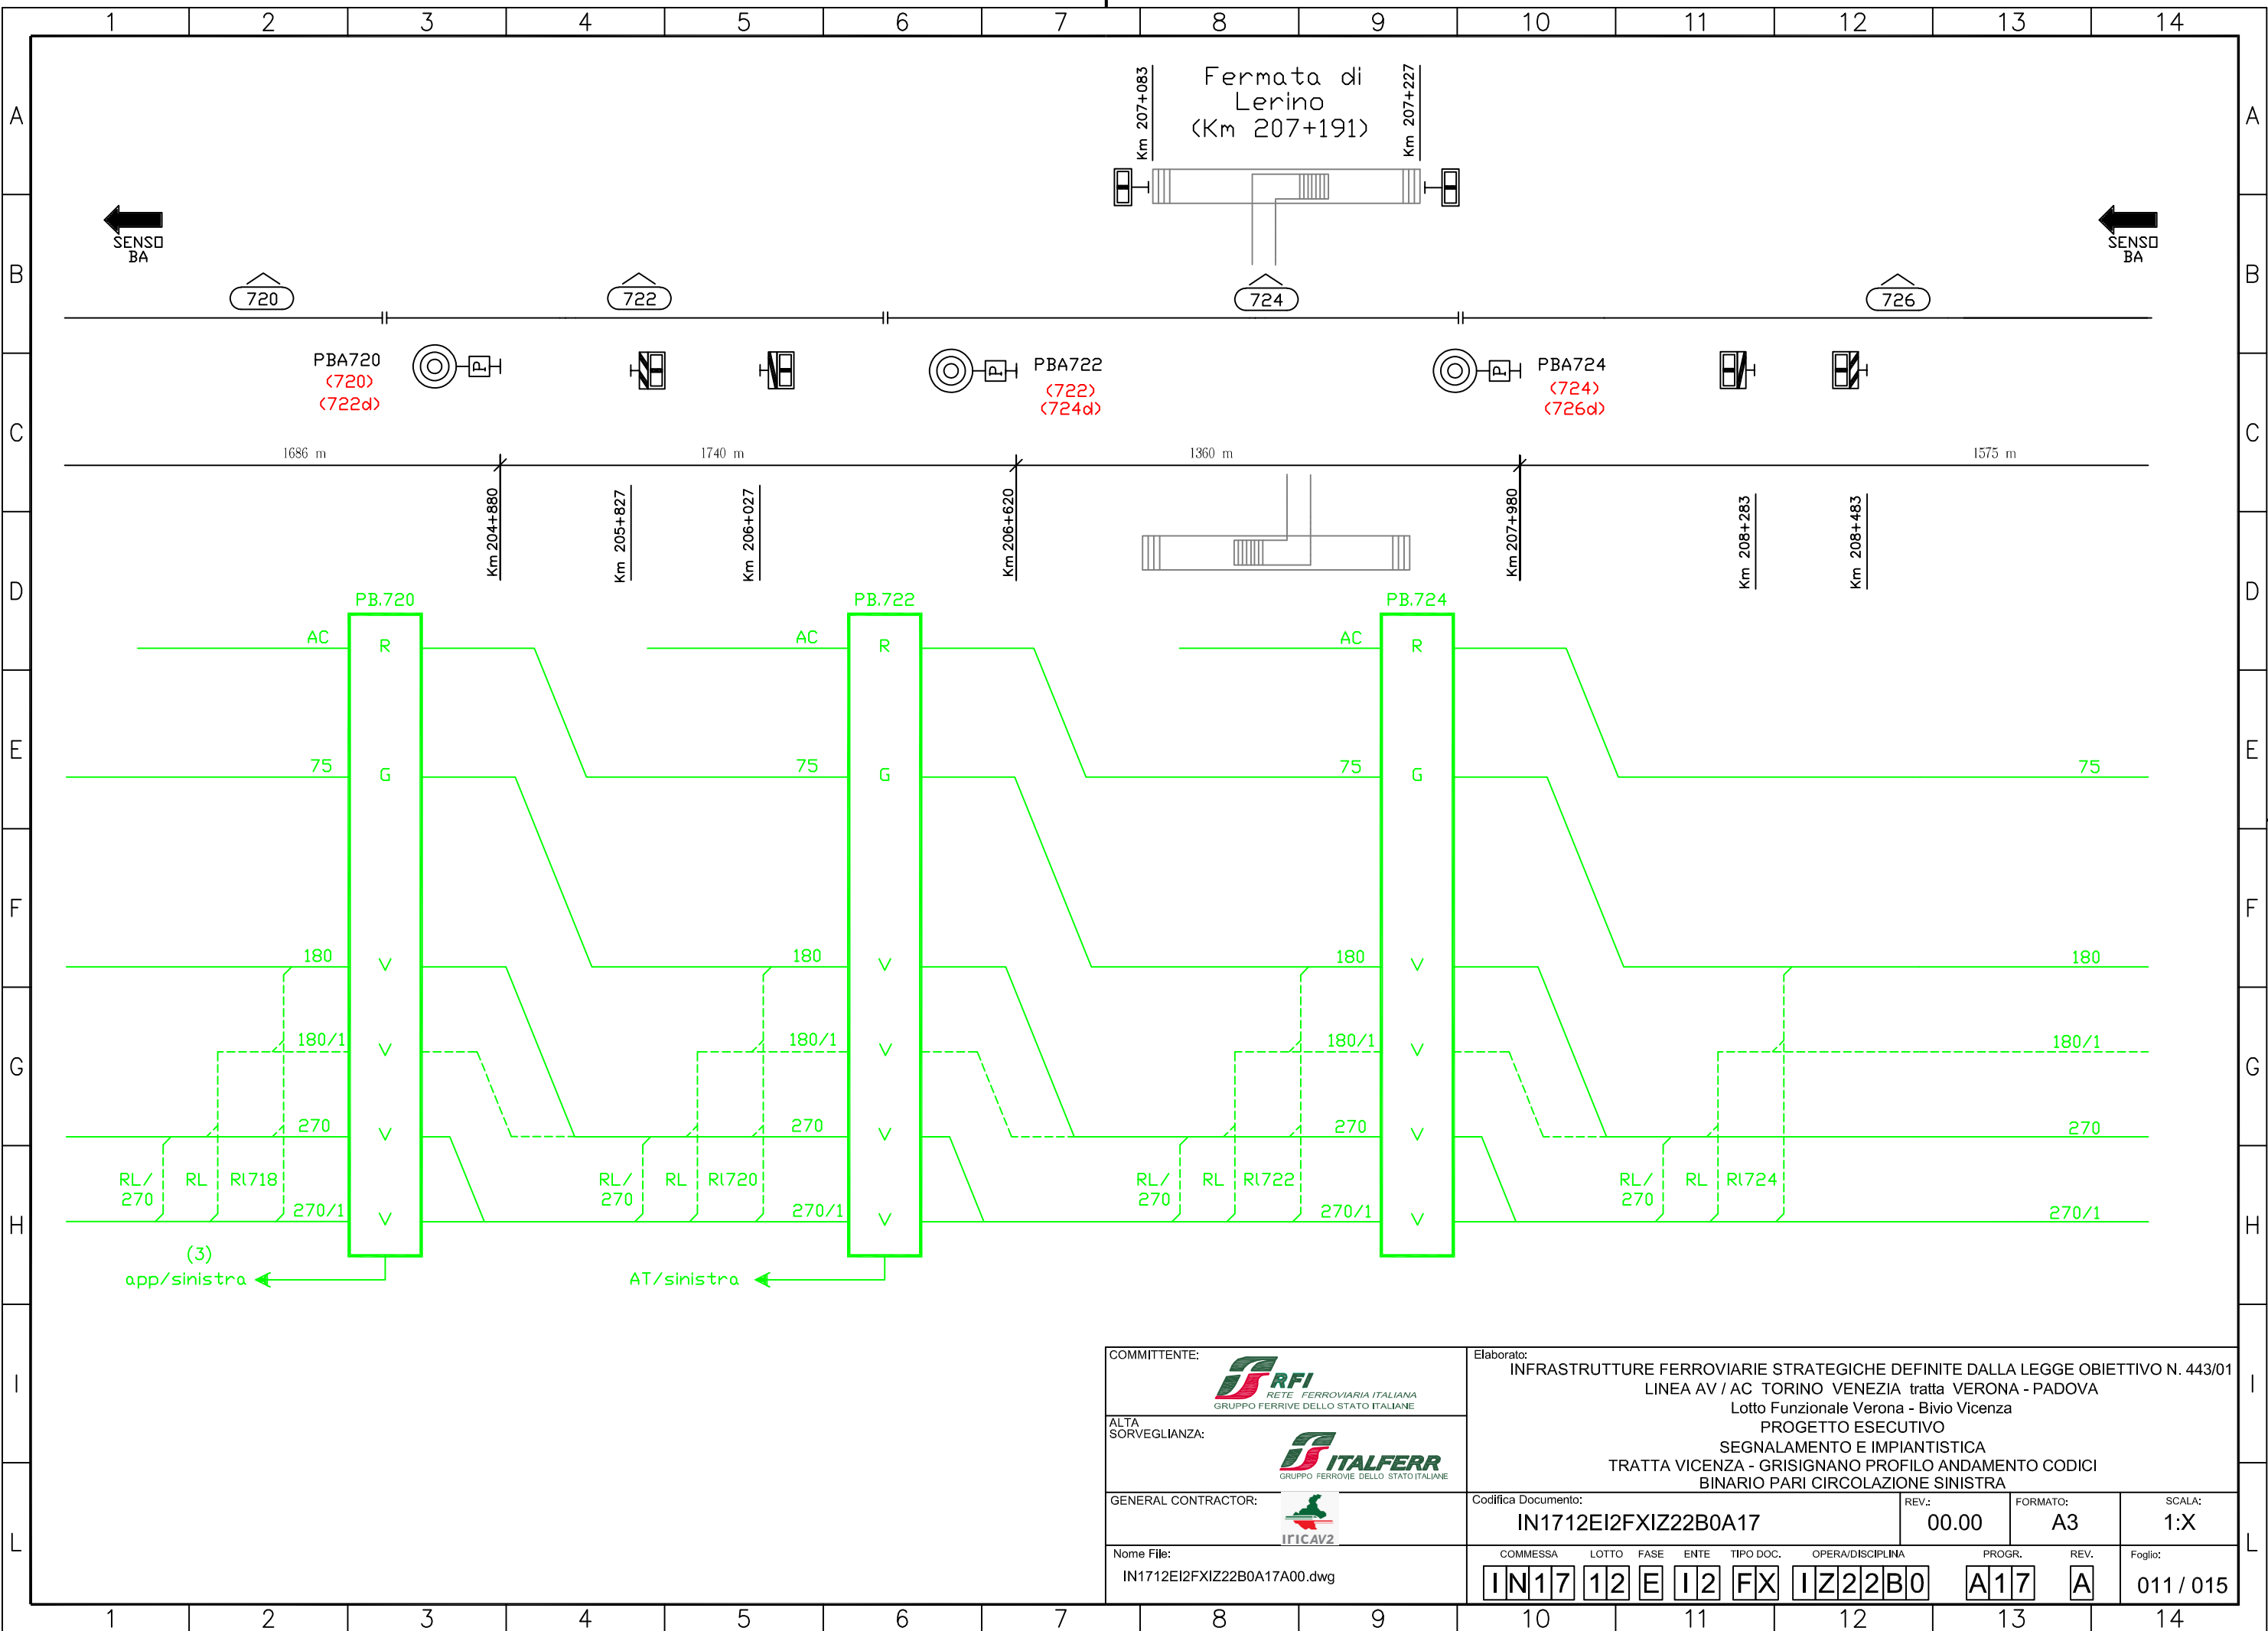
1 2 3 4 5 6 7 8 9 10 11 12 13 14

A B C D E F G H I L

Fermata di Lerino (Km 207+191)

Km 207+083

Km 207+227

SENSO BA

SENSO BA

720

722

724

726

PBA720
(720)
(722d)

PBA722
(722)
(724d)

PBA724
(724)
(726d)

1686 m

1740 m

1360 m

1575 m

Km 204+880

Km 205+827

Km 206+027

Km 206+620

Km 207+980

Km 208+283

Km 208+483

PB.720

PB.722

PB.724

AC R

AC R

AC R

75 G

75 G

75 G

75

180 V

180 V

180 V

180

180/1 V

180/1 V

180/1 V

180/1

270 V

270 V

270 V

270

RL/ 270 RL Rl718 270/1 V

RL/ 270 RL Rl720 270/1 V

RL/ 270 RL Rl722 270/1 V

RL/ 270 RL Rl724 270/1

(3)
app/sinistra

AT/sinistra

COMMITTENTE:
RFI RETE FERROVIARIA ITALIANA
GRUPPO FERROVIE DELLO STATO ITALIANE

ALTA SORVEGLIANZA:
ITALFERR
GRUPPO FERROVIE DELLO STATO ITALIANE

GENERAL CONTRACTOR:
IricAV2

Elaborato:
INFRASTRUTTURE FERROVIARIE STRATEGICHE DEFINITE DALLA LEGGE OBIETTIVO N. 443/01
LINEA AV / AC TORINO VENEZIA tratta VERONA - PADOVA
Lotto Funzionale Verona - Bivio Vicenza
PROGETTO ESECUTIVO
SEGNALAMENTO E IMPIANTISTICA
TRATTA VICENZA - GRISIGNANO PROFILO ANDAMENTO CODICI
BINARIO PARI CIRCOLAZIONE SINISTRA

Codifica Documento:
IN1712EI2FXIZ22B0A17

REV.:
00.00

FORMATO:
A3

SCALA:
1:X

Nome File:
IN1712EI2FXIZ22B0A17A00.dwg

| COMMESSA | LOTTO | FASE | ENTE | TIPO DOC. | OPERA/DISCIPLINA | PROGR. | REV. |
|---|---|---|---|---|---|---|---|
| IN17 | 12 | E | I2 | FX | IZ22B0 | A17 | A |

Foglio:
011 / 015